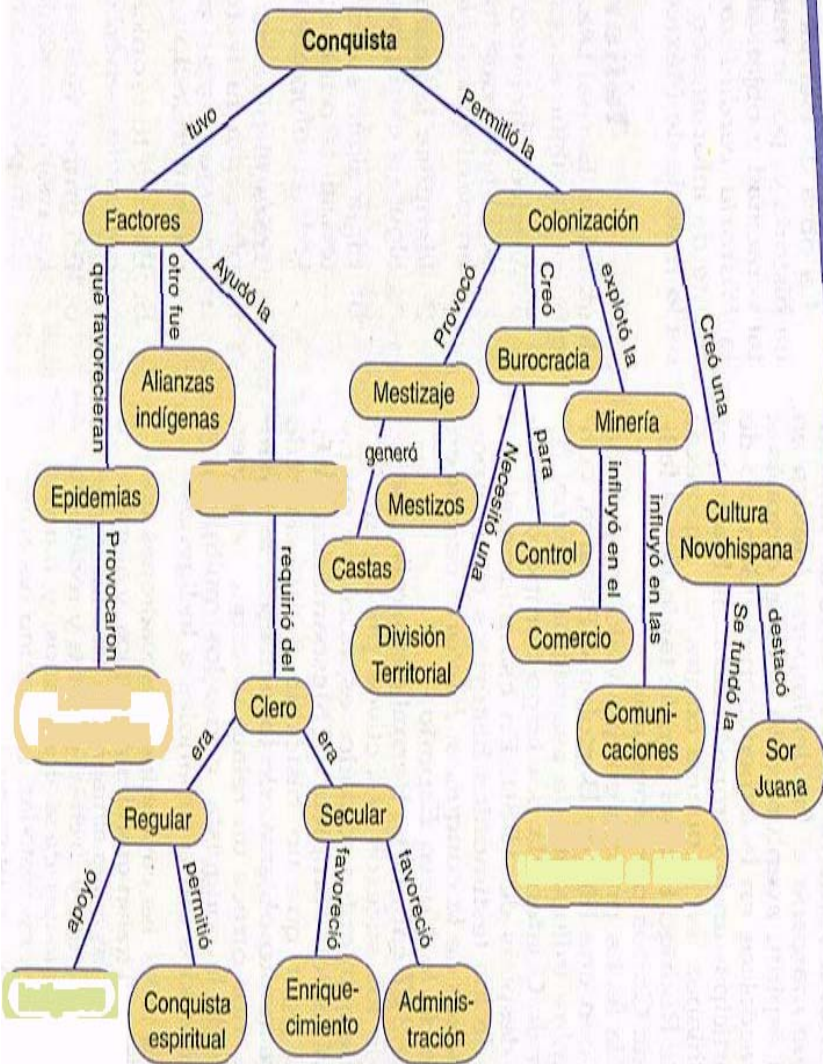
Conquista

tuvo

Permitió la

Factores

Colonización

que favorecieran

otro fue

Ayudó la

Provocó

Creó

exploló la

Creó una

Alianzas indígenas

Mestizaje

Burocracia

Minería

generó

Necesitó una

para

influyó en el

influyó en las

Epidemias

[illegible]

Mestizos

Cultura Novohispana

Provocaron

requirió del

Castas

Control

División Territorial

Comercio

Se fundó la

destacó

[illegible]

Clero

Comuni-caciones

Sor Juana

era

era

Regular

Secular

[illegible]

apoyó

permitió

favoreció

favoreció

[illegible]

Conquista espiritual

Enrique-cimiento

Adminis-tración